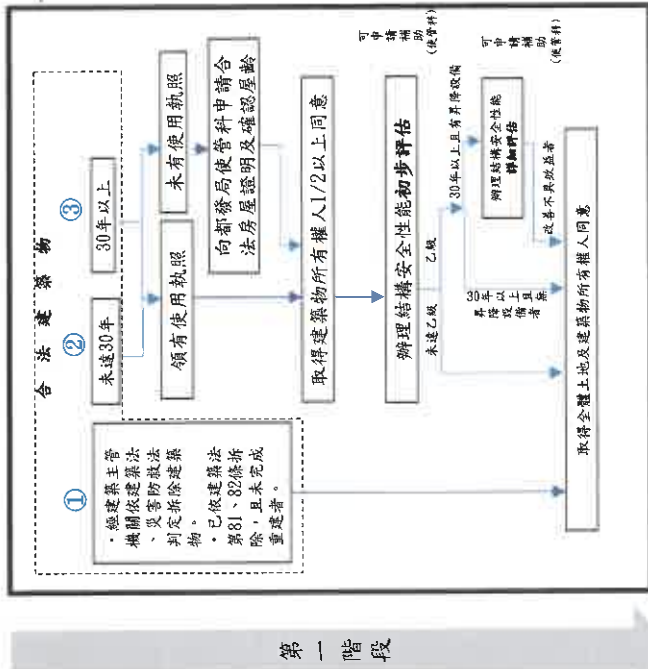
合法建築物

② 未達30年

③ 30年以上

領有使用執照

未有使用執照

向都發局使管科申請合法房屋證明及確認屋齡

取得建築物所有權人1/2以上同意

辦理結構安全性能初步評估

可申請補助（限審查）

未達乙級

乙級

30年以上且有其條款者

30年以上且有耐震能力疑慮者

辦理結構安全性能詳細評估

可申請補助（限審查）

改善不具效益者

① ・經建築主管機關依建築法、災害防救法判定拆除建築物。
・已依建築法第81、82條拆除，且未完成重建者。

取得全體土地及建築物所有權人同意

第一階段